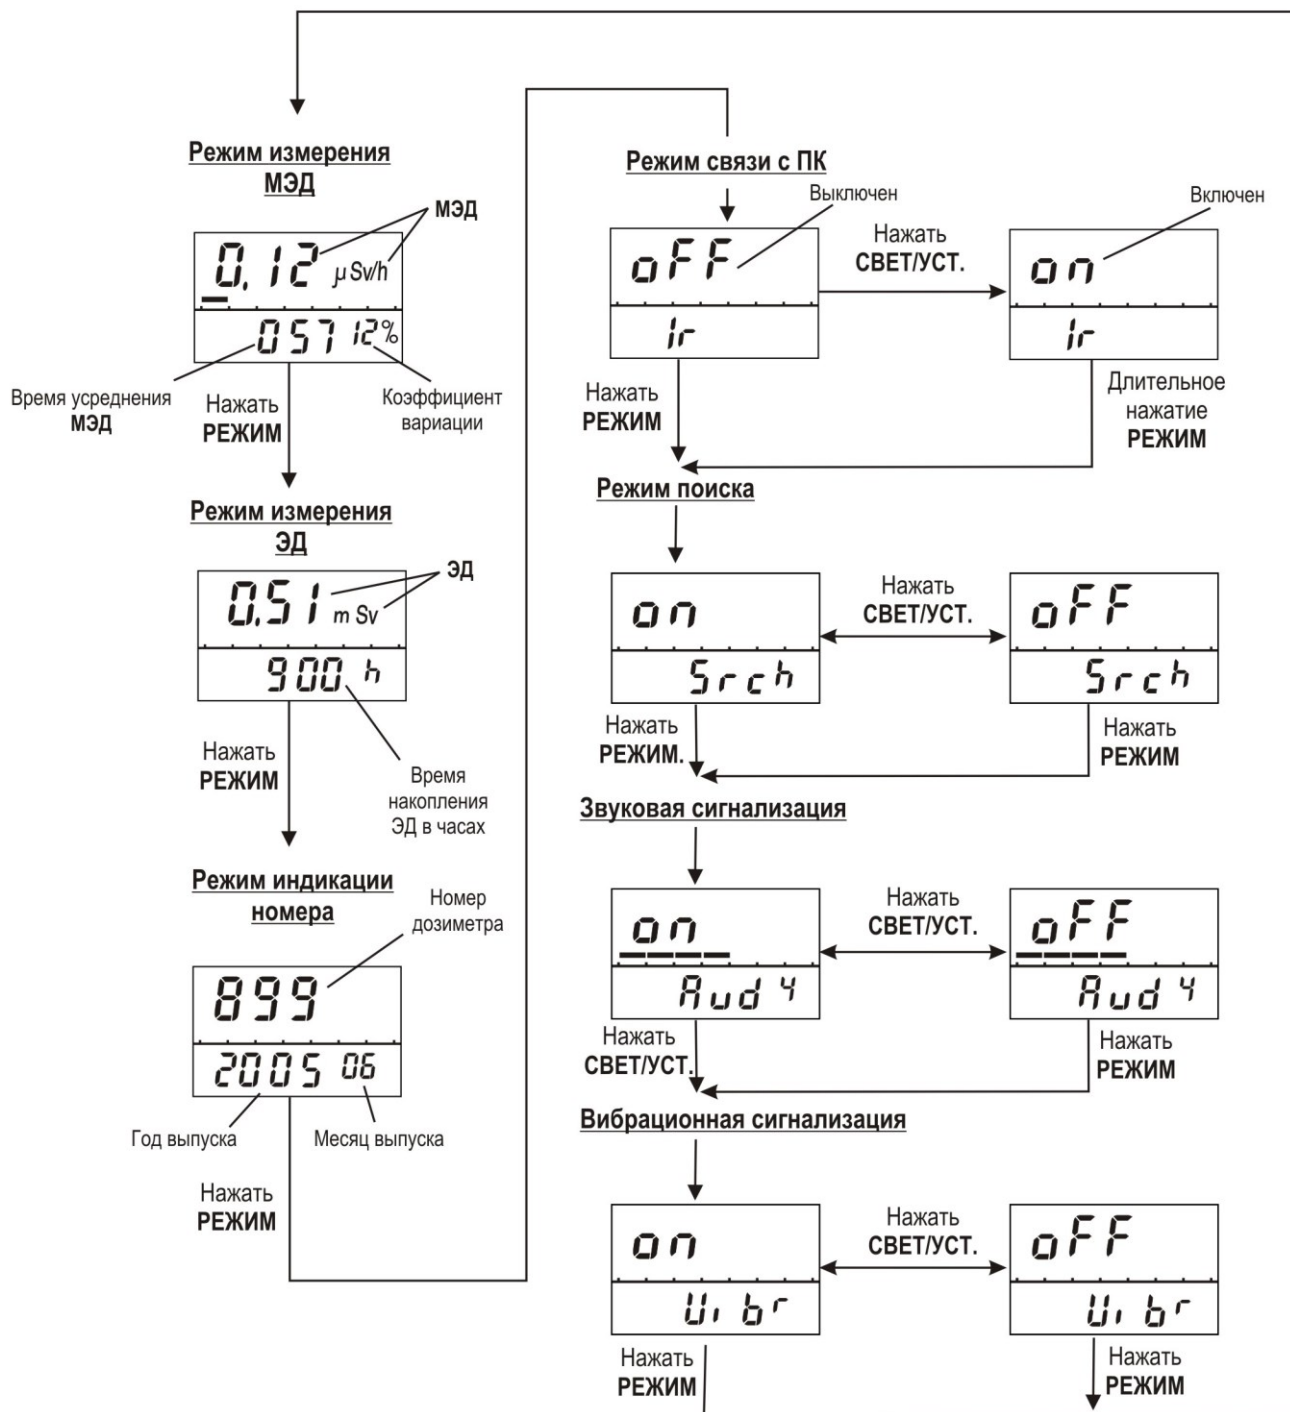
Режим измерения МЭД

МЭД

0.12 μSv/h

057 12%

Время усреднения МЭД

Нажать РЕЖИМ

Коэффициент вариации

Режим измерения ЭД

ЭД

0.51 m Sv

900 h

Нажать РЕЖИМ

Время накопления ЭД в часах

Режим индикации номера

Номер дозиметра

899

2005 06

Год выпуска

Месяц выпуска

Нажать РЕЖИМ

Режим связи с ПК

Выключен

oFF

Ir

Нажать СВЕТ/УСТ.

Включен

on

Ir

Нажать РЕЖИМ

Длительное нажатие РЕЖИМ

Режим поиска

on

Srch

Нажать СВЕТ/УСТ.

oFF

Srch

Нажать РЕЖИМ.

Нажать РЕЖИМ

Звуковая сигнализация

on

Aud Y

Нажать СВЕТ/УСТ.

oFF

Aud Y

Нажать СВЕТ/УСТ.

Нажать РЕЖИМ

Вибрационная сигнализация

on

Uibr

Нажать СВЕТ/УСТ.

oFF

Uibr

Нажать РЕЖИМ

Нажать РЕЖИМ